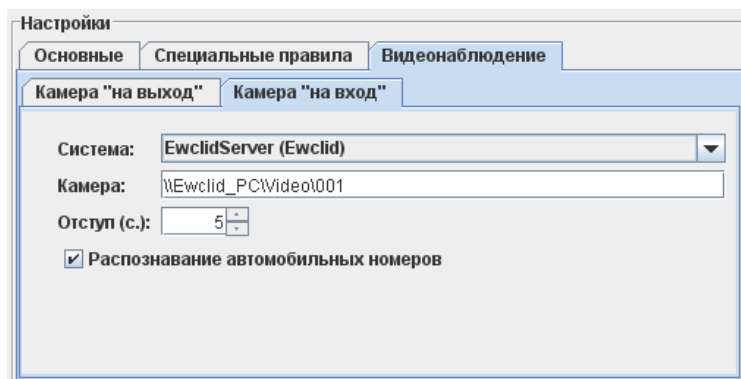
Настройки

Основные | Специальные правила | Видеонаблюдение

Камера "на выход" | Камера "на вход"

Система: EwclidServer (Ewclid)

Камера: \\Ewclid_PC\Video\001

Отступ (с.): 5

Распознавание автомобильных номеров